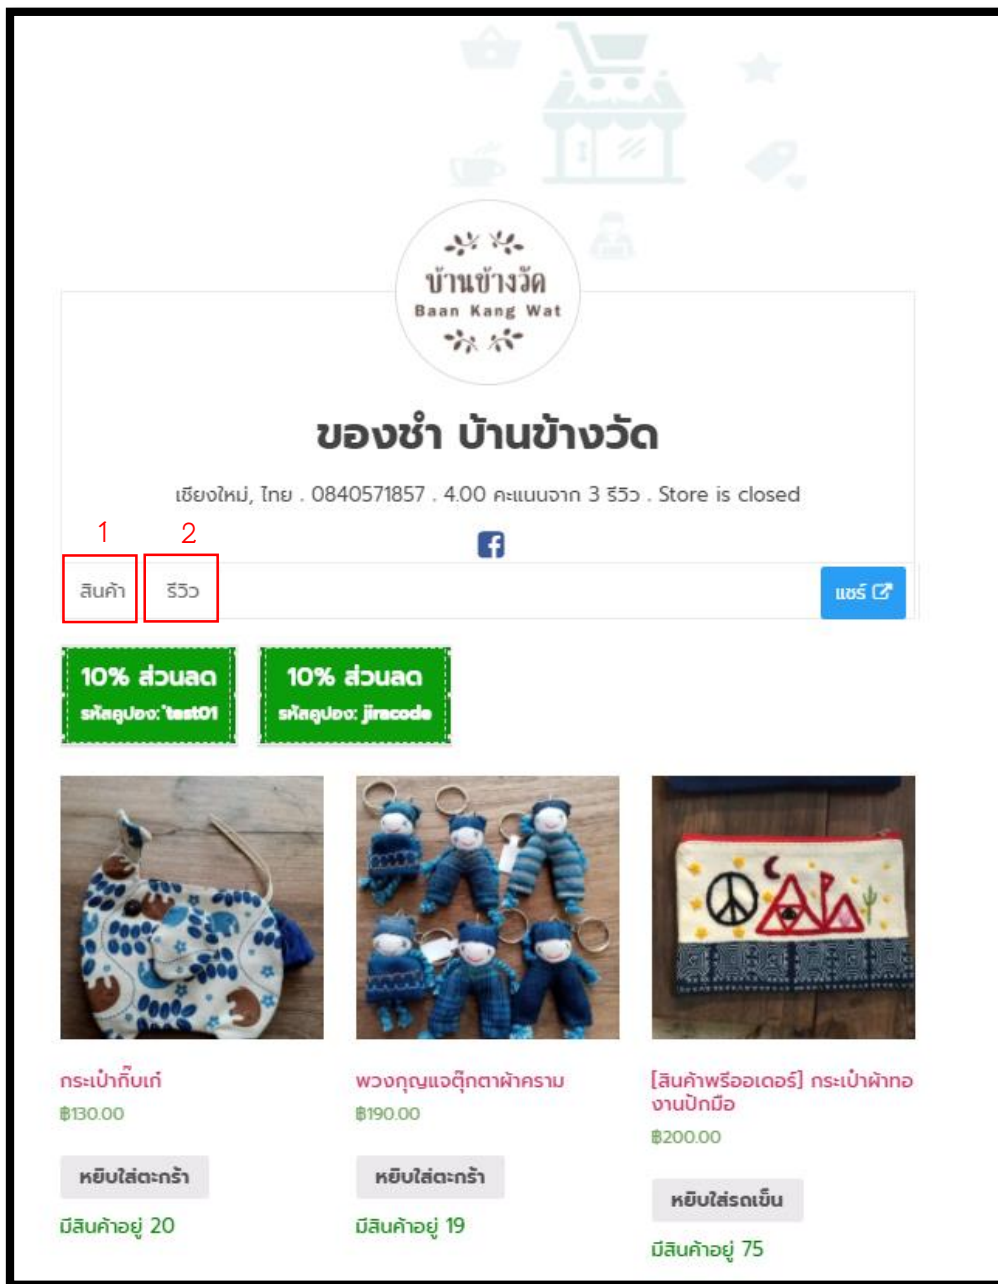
บ้านข้างวัด
Baan Kang Wat

ของชำ บ้านข้างวัด

เชียงใหม่, ไทย . 0840571857 . 4.00 คะแนนจาก 3 รีวิว . Store is closed

1
สินค้า
2
รีวิว
แชร์

10% ส่วนลด
รหัสคูปอง: test01

10% ส่วนลด
รหัสคูปอง: jiracode

กระเป๋ากิ๊บเก๋
฿130.00
หยิบใส่ตะกร้า
มีสินค้าอยู่ 20

พวงกุญแจตุ๊กตาผ้าคราม
฿190.00
หยิบใส่ตะกร้า
มีสินค้าอยู่ 19

[สินค้าพรีออเดอร์] กระเป๋าผ้าทอ งานปักมือ
฿200.00
หยิบใส่รถเข็น
มีสินค้าอยู่ 75